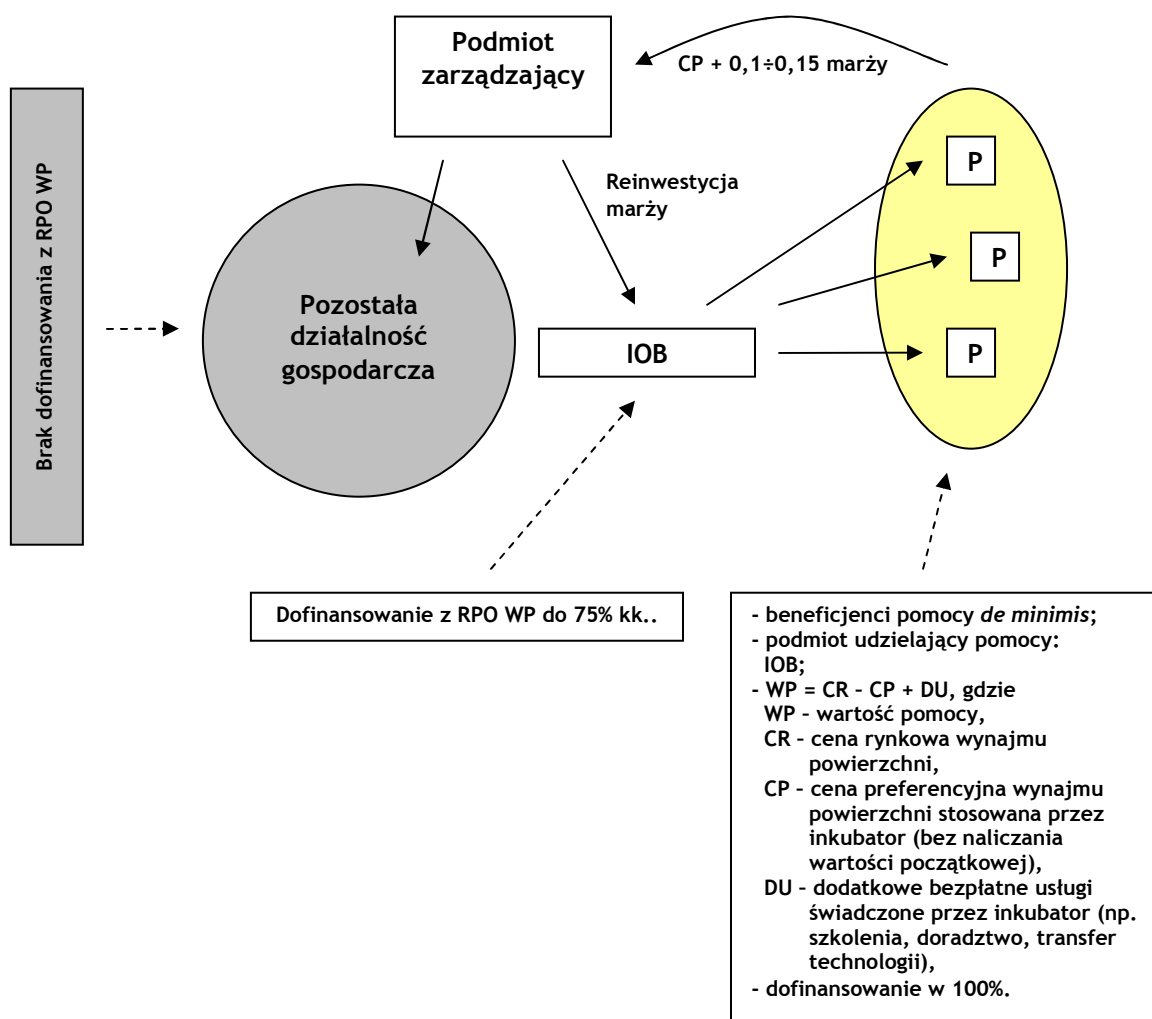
Podmiot zarządzający

CP + 0,1÷0,15 marży

Brak dofinansowania z RPO WP

P

Reinwestycja marży

P

Pozostała działalność gospodarcza

IOB

P

Dofinansowanie z RPO WP do 75% kk..

- beneficjenci pomocy *de minimis*;
- podmiot udzielający pomocy: IOB;
- WP = CR – CP + DU, gdzie
WP – wartość pomocy,
CR – cena rynkowa wynajmu powierzchni,
CP – cena preferencyjna wynajmu powierzchni stosowana przez inkubator (bez naliczania wartości początkowej),
DU – dodatkowe bezpłatne usługi świadczone przez inkubator (np. szkolenia, doradztwo, transfer technologii),
- dofinansowanie w 100%.